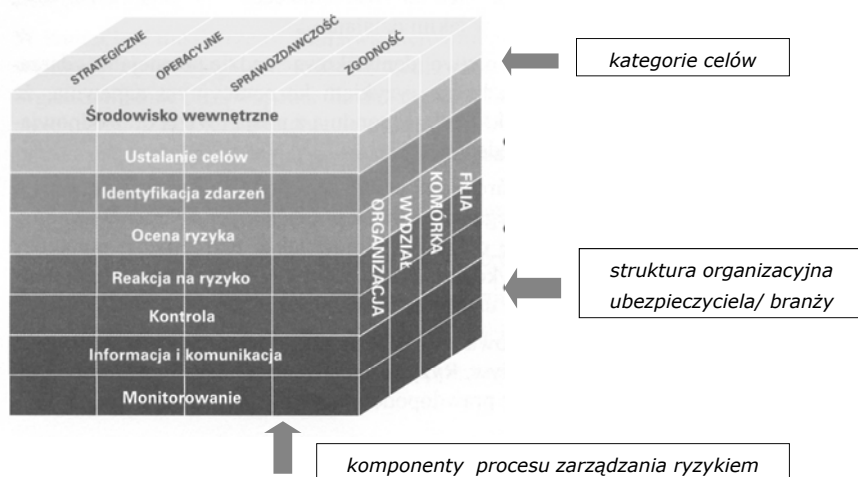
STRATEGICZNE
OPERACYJNE
SPRAWOZDAWCZOŚĆ
ZGODNOŚĆ

kategorie celów

Środowisko wewnętrzne
Ustalanie celów
Identyfikacja zdarzeń
Ocena ryzyka
Reakcja na ryzyko
Kontrola
Informacja i komunikacja
Monitorowanie

ORGANIZACJA
WYDZIAŁ
KOMÓRKA
FILIA

struktura organizacyjna ubezpieczyciela/ branży

komponenty procesu zarządzania ryzykiem